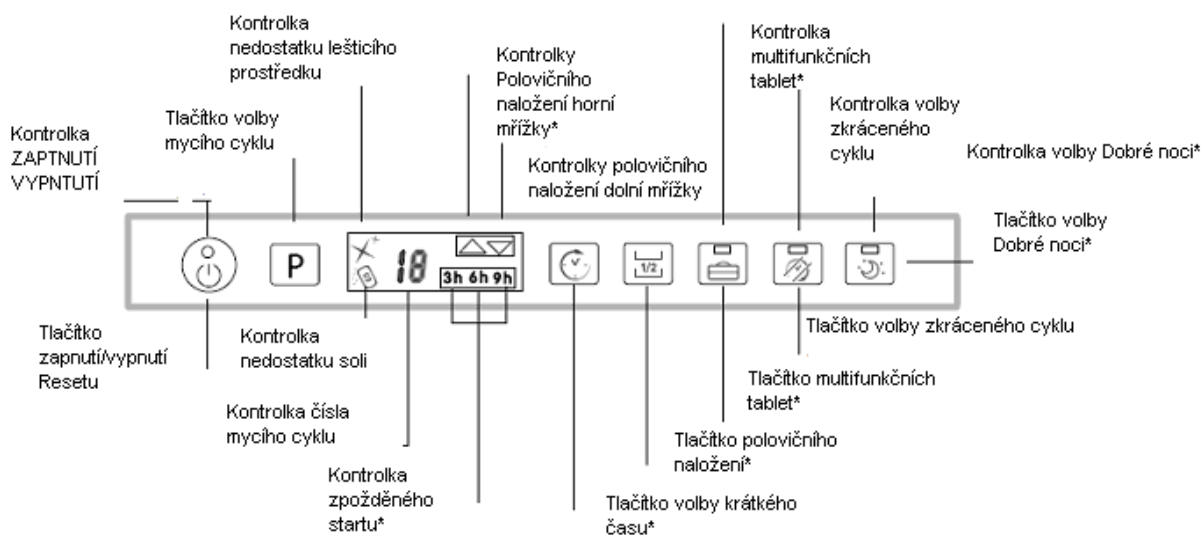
Kontrolka nedostatku lešticího prostředku

Kontrolky Polovičního naložení horní mřížky*

Kontrolka multifunkčních tablet*

Kontrolka volby zkráceného cyklu

Kontrolka ZAPTNUTÍ VYPNTUTÍ

Tlačítko volby mycího cyklu

Kontrolky polovičního naložení dolní mřížky

Kontrolka volby Dobré noci*

Tlačítko volby Dobré noci*

P

18

3h 6h 9h

1/2

Tlačítko zapnutí/vypnutí Resetu

Kontrolka nedostatku soli

Tlačítko volby zkráceného cyklu

Tlačítko multifunkčních tablet*

Kontrolka čísla mycího cyklu

Tlačítko polovičního naložení*

Kontrolka zpožděného startu*

Tlačítko volby krátkého času*